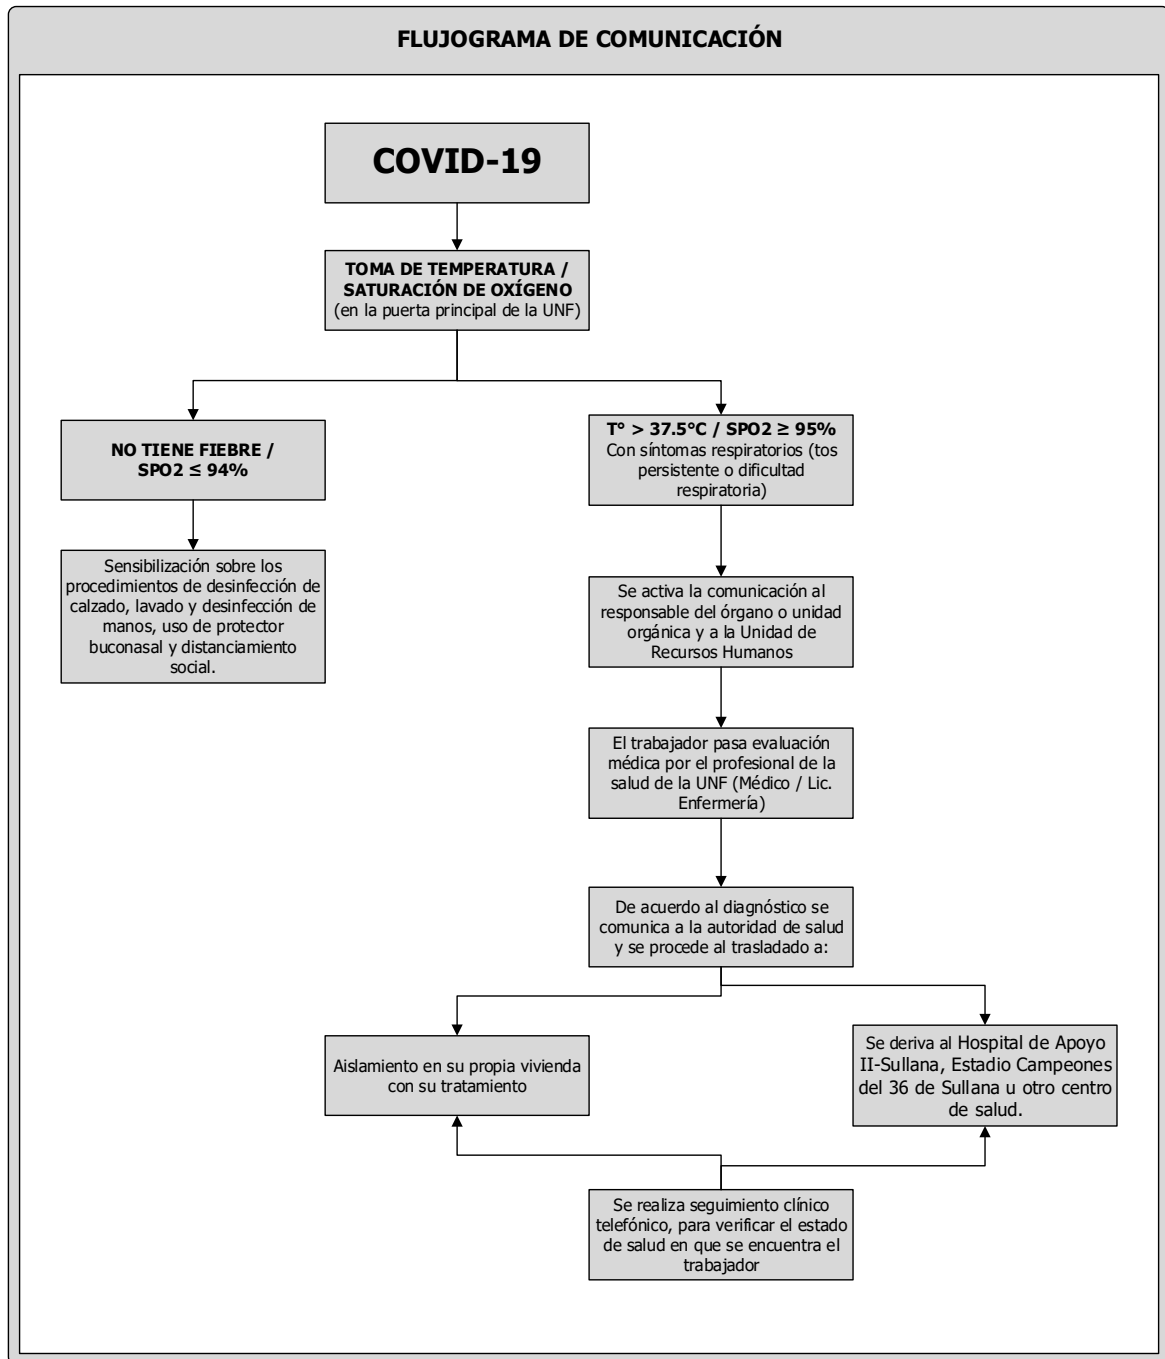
FLUJOGRAMA DE COMUNICACIÓN

COVID-19

TOMA DE TEMPERATURA / SATURACIÓN DE OXÍGENO
(en la puerta principal de la UNF)

NO TIENE FIEBRE / SPO2 ≤ 94%

Sensibilización sobre los procedimientos de desinfección de calzado, lavado y desinfección de manos, uso de protector buconasal y distanciamiento social.

T° > 37.5°C / SPO2 ≥ 95%
Con síntomas respiratorios (tos persistente o dificultad respiratoria)

Se activa la comunicación al responsable del órgano o unidad orgánica y a la Unidad de Recursos Humanos

El trabajador pasa evaluación médica por el profesional de la salud de la UNF (Médico / Lic. Enfermería)

De acuerdo al diagnóstico se comunica a la autoridad de salud y se procede al trasladado a:

Aislamiento en su propia vivienda con su tratamiento

Se deriva al Hospital de Apoyo II-Sullana, Estadio Campeones del 36 de Sullana u otro centro de salud.

Se realiza seguimiento clínico telefónico, para verificar el estado de salud en que se encuentra el trabajador